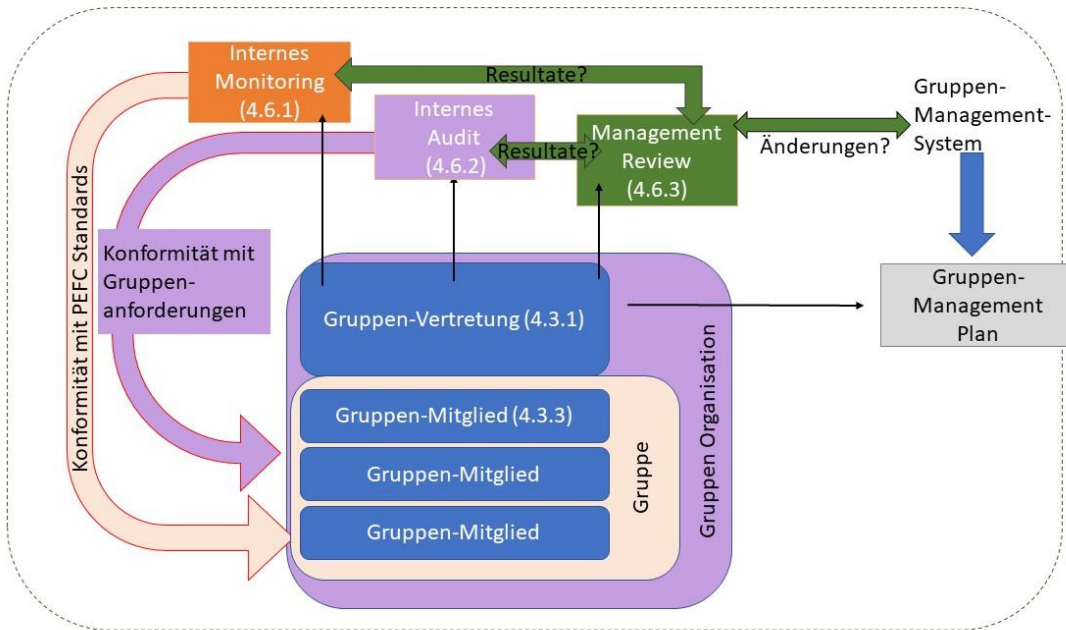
Internes Monitoring (4.6.1)

Resultate?

Gruppen-Management-System

Internes Audit (4.6.2)

Resultate?

Management Review (4.6.3)

Änderungen?

Konformität mit PEFC Standards

Konformität mit Gruppenanforderungen

Gruppen-Management Plan

Gruppen-Vertretung (4.3.1)

Gruppen-Mitglied (4.3.3)

Gruppen-Mitglied

Gruppen-Mitglied

Gruppe

Gruppen Organisation